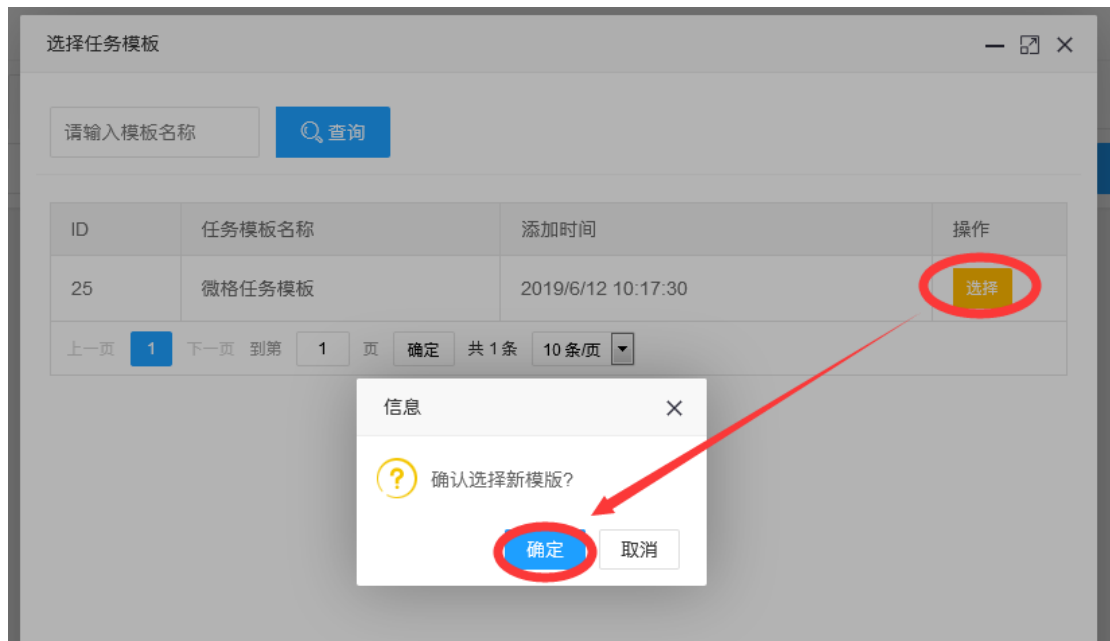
选择任务模板

请输入模板名称

查询

| ID | 任务模板名称 | 添加时间 | 操作 |
|---|---|---|---|
| 25 | 微格任务模板 | 2019/6/12 10:17:30 | 选择 |

上一页 1 下一页 到第 1 页 确定 共 1 条 10 条/页

信息

确认选择新模版?

确定 取消